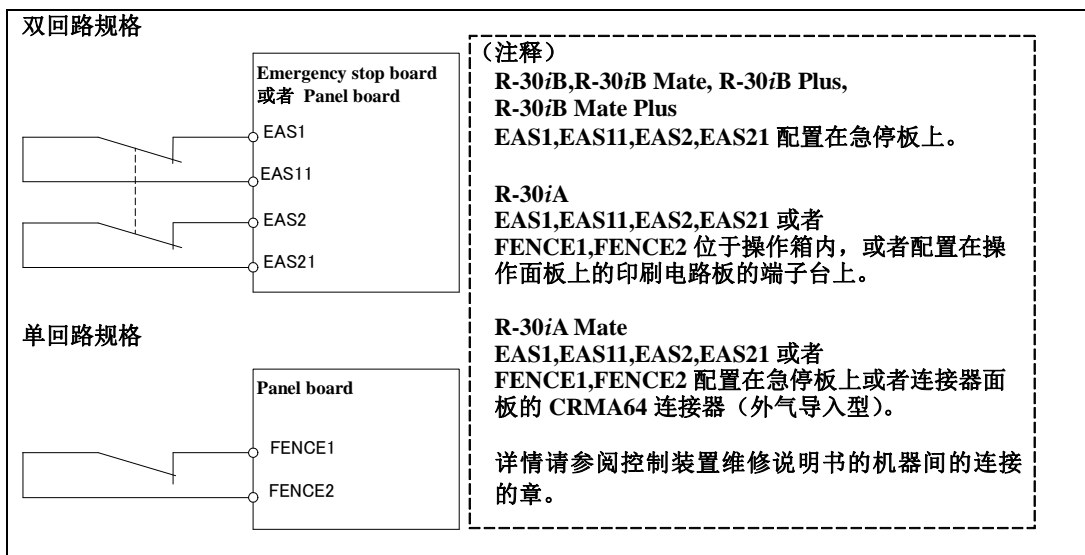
双回路规格

Emergency stop board
或者 Panel board

EAS1
EAS11
EAS2
EAS21

单回路规格

Panel board

FENCE1
FENCE2

（注释）
R-30*i*B,R-30*i*B Mate, R-30*i*B Plus,
R-30*i*B Mate Plus
EAS1,EAS11,EAS2,EAS21 配置在急停板上。

R-30*i*A
EAS1,EAS11,EAS2,EAS21 或者
FENCE1,FENCE2 位于操作箱内，或者配置在操作面板上的印刷电路板的端子台上。

R-30*i*A Mate
EAS1,EAS11,EAS2,EAS21 或者
FENCE1,FENCE2 配置在急停板上或者连接器面板的 CRMA64 连接器（外气导入型）。

详情请参阅控制装置维修说明书的机器间的连接的章。